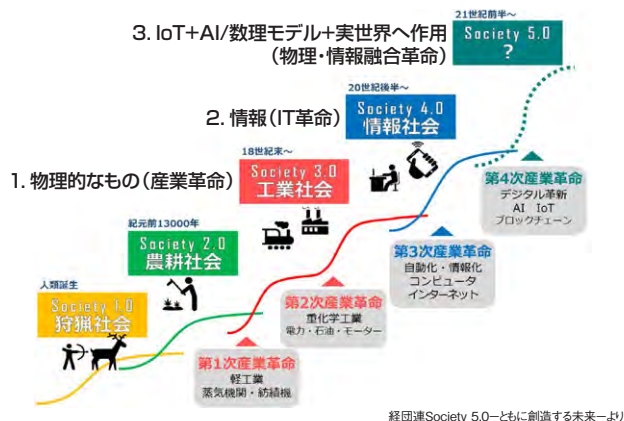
3. IoT+AI/数理モデル+実世界へ作用
（物理・情報融合革命）

21世紀前半～
Society 5.0
?

20世紀後半～
Society 4.0
情報社会

2. 情報（IT革命）

18世紀末～
Society 3.0
工業社会

1. 物理的なもの（産業革命）

紀元前13000年
Society 2.0
農耕社会

人類誕生
Society 1.0
狩猟社会

第4次産業革命
デジタル革新
AI　IoT
ブロックチェーン

第3次産業革命
自動化・情報化
コンピュータ
インターネット

第2次産業革命
重化学工業
電力・石油・モーター

第1次産業革命
軽工業
蒸気機関・紡績機

経団連Society 5.0ーともに創造する未来ーより